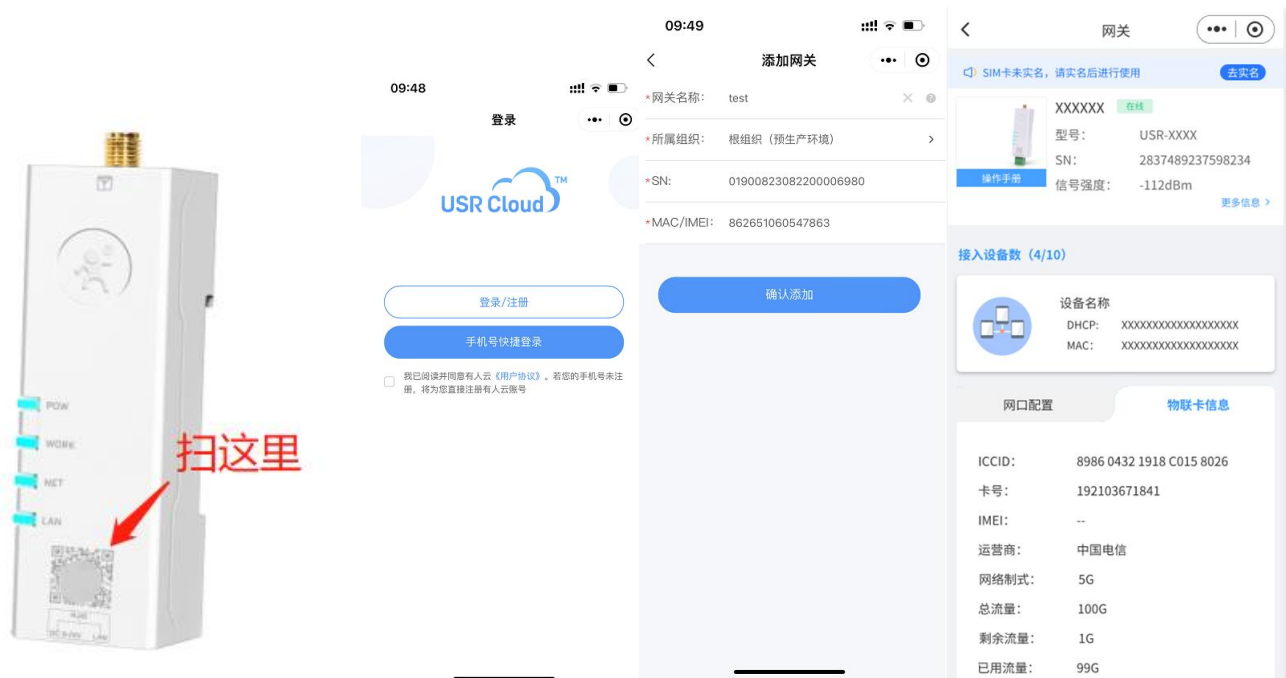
POW
WORK
NET
LAN
扫这里

09:48
登录
USR Cloud™
登录/注册
手机号快捷登录
我已阅读并同意有人云《用户协议》，若您的手机号未注册，将为您直接注册有人云账号

09:49
添加网关
*网关名称: test
*所属组织: 根组织（预生产环境）
*SN: 01900823082200006980
*MAC/IMEI: 862651060547863
确认添加

网关
SIM卡未实名，请实名后进行使用 去实名
XXXXXX 在线
型号: USR-XXXX
SN: 2837489237598234
操作手册
信号强度: -112dBm
更多信息 >
接入设备数（4/10）
设备名称
DHCP: XXXXXXXXXXXXXXXXXX
MAC: XXXXXXXXXXXXXXXXXX
网口配置
物联卡信息
ICCID: 8986 0432 1918 C015 8026
卡号: 192103671841
IMEI: --
运营商: 中国电信
网络制式: 5G
总流量: 100G
剩余流量: 1G
已用流量: 99G